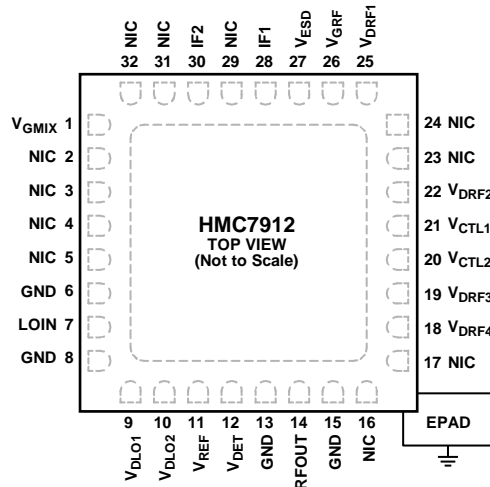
NIC 32
NIC 31
IF2 30
NIC 29
IF1 28
$V_{ESD}$ 27
$V_{GRF}$ 26
$V_{DRF1}$ 25

$V_{GMIX}$ 1
NIC 2
NIC 3
NIC 4
NIC 5
GND 6
LOIN 7
GND 8

HMC7912
TOP VIEW
(Not to Scale)

24 NIC
23 NIC
22 $V_{DRF2}$
21 $V_{CTL1}$
20 $V_{CTL2}$
19 $V_{DRF3}$
18 $V_{DRF4}$
17 NIC

9 $V_{DLO1}$
10 $V_{DLO2}$
11 $V_{REF}$
12 $V_{DET}$
13 GND
14 RFOUT
15 GND
16 NIC

EPAD